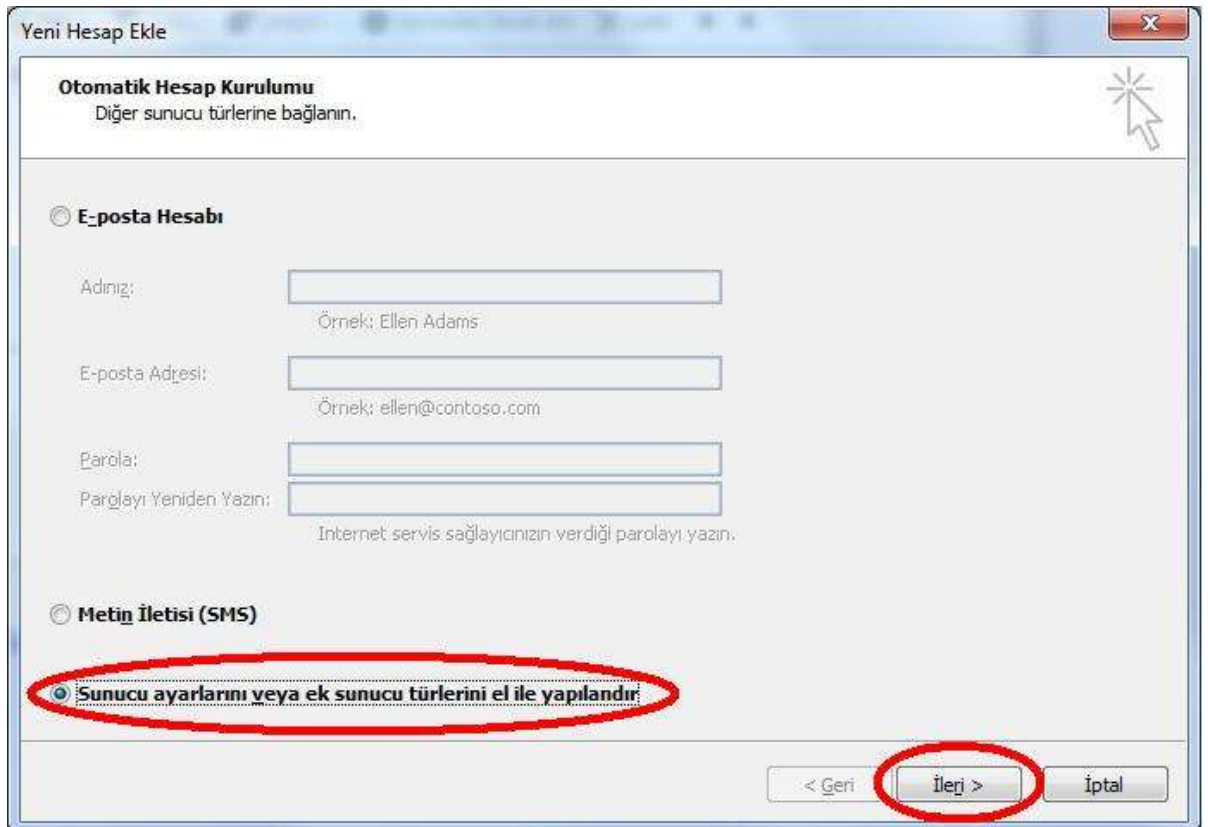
Yeni Hesap Ekle

Otomatik Hesap Kurulumu
Diğer sunucu türlerine bağlanın.

E-posta Hesabı

Adınız:
Örnek: Ellen Adams

E-posta Adresi:
Örnek: ellen@contoso.com

Parola:
Parolayı Yeniden Yazın:
Internet servis sağlayıcınızın verdiği parolayı yazın.

Metin İletisi (SMS)

Sunucu ayarlarını veya ek sunucu türlerini el ile yapılandır

< Geri
İleri >
İptal